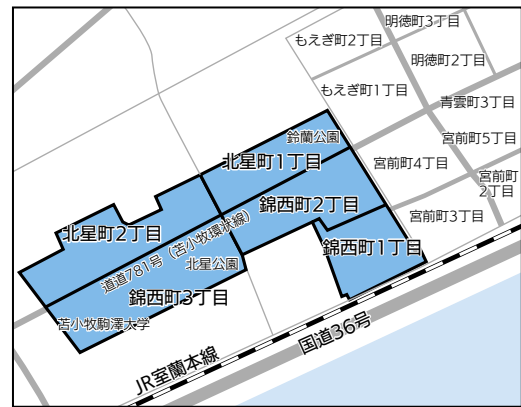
明徳町3丁目
もえぎ町2丁目
明徳町2丁目
もえぎ町1丁目
青雲町3丁目
鈴蘭公園
宮前町5丁目
北星町1丁目
宮前町4丁目
宮前町2丁目
錦西町2丁目
宮前町3丁目
北星町2丁目
道道781号（苫小牧環状線）
錦西町1丁目
北星公園
錦西町3丁目
苫小牧駒澤大学
国道36号
JR室蘭本線